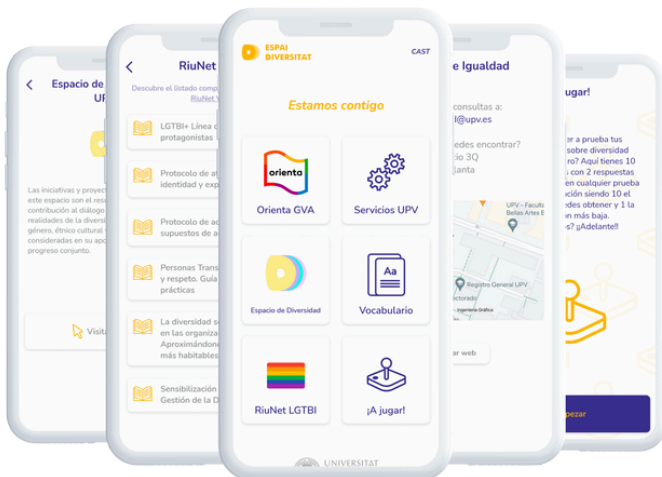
Espacio de
UP

Las iniciativas y proyect
este espacio son el res
contribución al diálogo
realidades de la diversi
género, étnico cultural
consideradas en su apo
progreso conjunto.

Visit

RiuNet

Descubre el listado comp
RiuNet

LGTBI+ Línea
protagonistas

Protocolo de a
identidad y exp

Protocolo de a
supuestos de a

Personas Trans
y respeto. Guía
prácticas

La diversidad s
en las organiza
Aproximándono
más habitables

Sensibilización
Gestión de la D

ESPAI DIVERSITAT

CAST

Estamos contigo

orienta

Orienta GVA

Servicios UPV

Espacio de Diversidad

Aa

Vocabulario

RiuNet LGTBI

¡A jugar!

UNIVERSITAT

e Igualdad

consultas a:
l@upv.es

edes encontrar?
io 3Q
lanta

UPV - Facult
Bellas Artes E

Registro General UPV

ectorado

ar web

jugar!

a prueba tus
sobre diversidad
ro? Aquí tienes 10
con 2 respuestas
en cualquier prueba
ión siendo 10 el
edes obtener y 1 la
n más baja.
cas? ¡Adelante!!

pezar